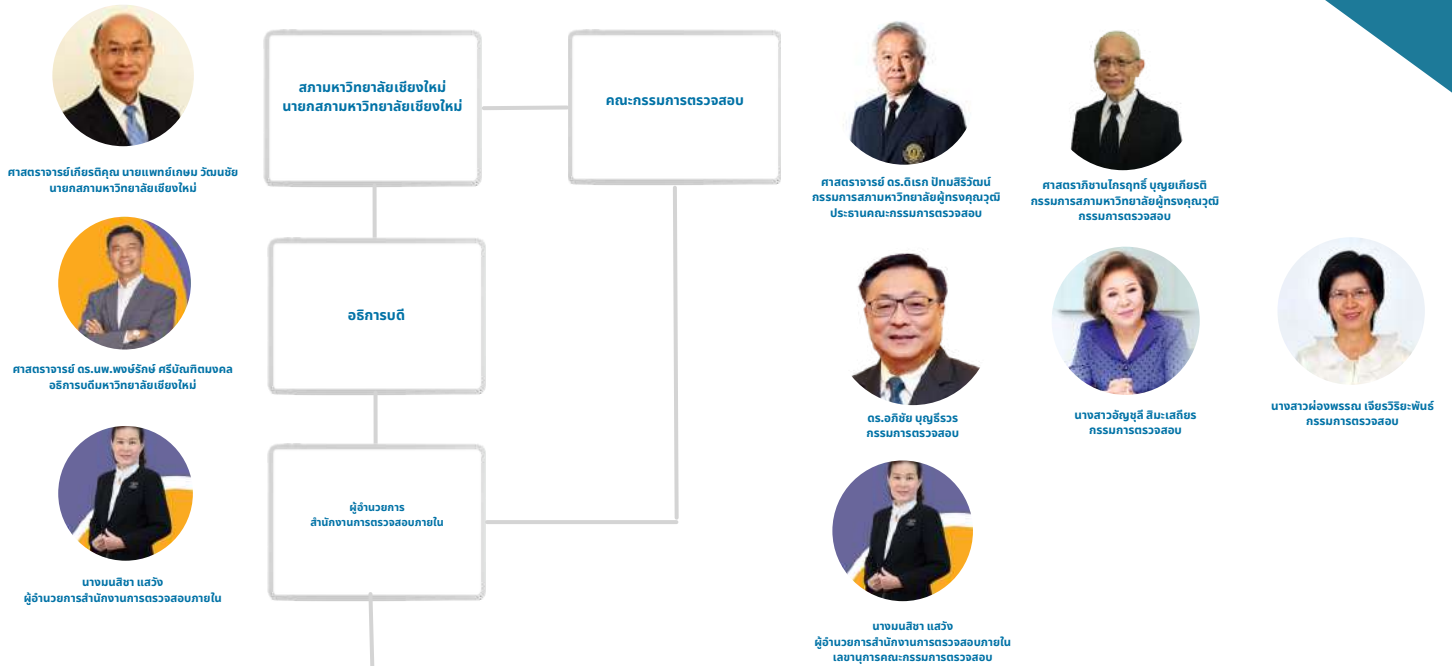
ศาสตราจารย์เกียรติคุณ นายแพทย์เกษม วัฒนชัย
นายกสภามหาวิทยาลัยเชียงใหม่

สภามหาวิทยาลัยเชียงใหม่
นายกสภามหาวิทยาลัยเชียงใหม่

คณะกรรมการตรวจสอบ

ศาสตราจารย์ ดร.ดิเรก ปัทมสิริวัฒน์
กรรมการสภามหาวิทยาลัยผู้ทรงคุณวุฒิ
ประธานคณะกรรมการตรวจสอบ

ศาสตราภิชานไกรฤทธิ์ บุญยเกียรติ
กรรมการสภามหาวิทยาลัยผู้ทรงคุณวุฒิ
กรรมการตรวจสอบ

ศาสตราจารย์ ดร.นพ.พงษ์รักษ์ ศรีบัณฑิตมงคล
อธิการบดีมหาวิทยาลัยเชียงใหม่

อธิการบดี

ดร.อภิชัย บุญธีรวร
กรรมการตรวจสอบ

นางสาวอัญชุลี สิมะเสถียร
กรรมการตรวจสอบ

นางสาวผ่องพรรณ เจียรวิริยะพันธ์
กรรมการตรวจสอบ

ผู้อำนวยการ
สำนักงานการตรวจสอบภายใน

นางมนสิชา แสวัง
ผู้อำนวยการสำนักงานการตรวจสอบภายใน

นางมนสิชา แสวัง
ผู้อำนวยการสำนักงานการตรวจสอบภายใน
เลขานุการคณะกรรมการตรวจสอบ